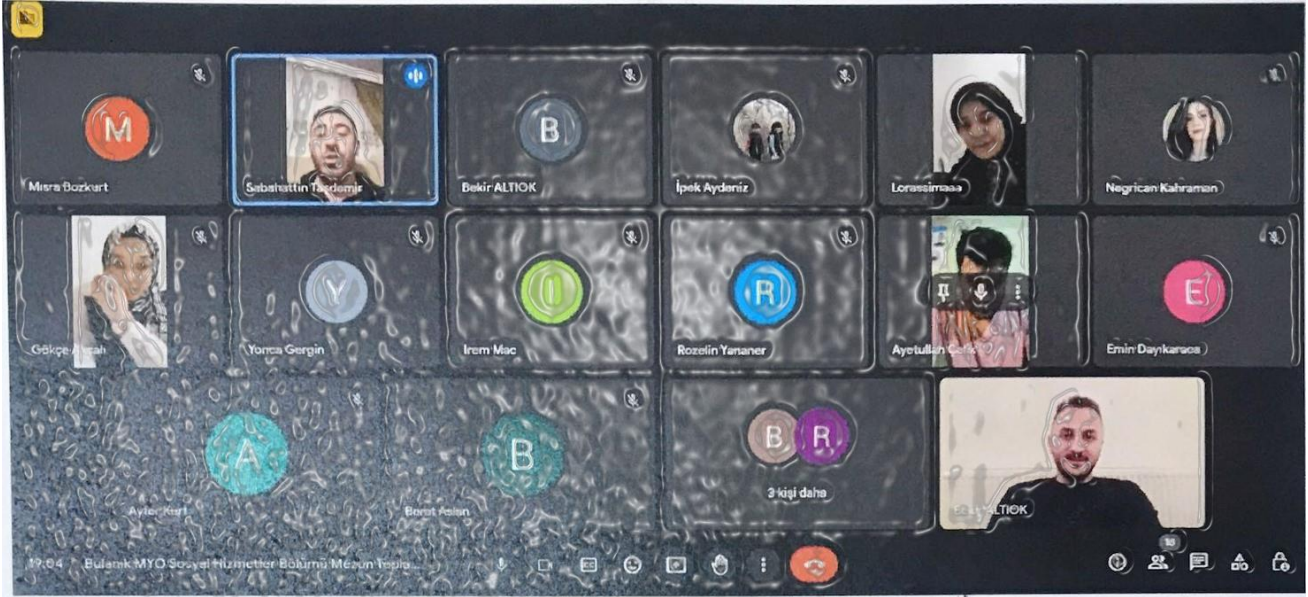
M
Mısra Bozkurt

Sabahattin Taşdemir

B
Bekir ALTIOK

İpek Aydeniz

Lorassimaaa

Nergican Kahraman

Gökçe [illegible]

Y
Yonca Gergin

I
İrem Maç

R
Rozelin Yananer

Ayetullah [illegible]

E
Emin Daykaraca

A
Aylin Kurt

B
Berat Aslan

B R
3 kişi daha

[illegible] ALTIOK

19:04 Bulanık MYO Sosyal Hizmetler Bölümü Mezun Topla...

18